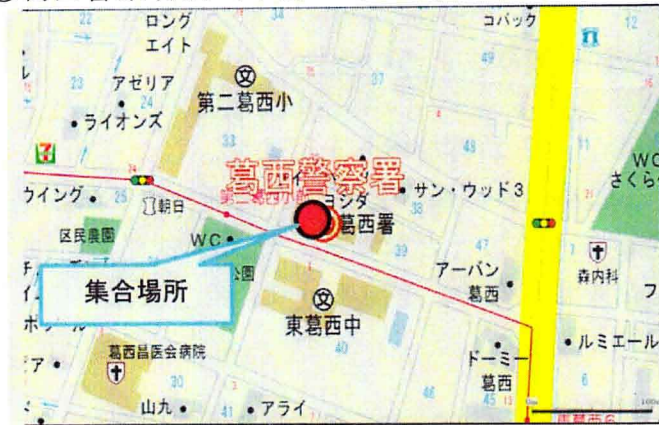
ロング
エイト
コパック
アゼリア
24
第二葛西小
37
•ライオンズ
33
12
WC
さくら
葛西警察署
ウイング
25
朝日
第二葛西小前
ヨンダ
•サン・ウッド3
葛西署
区民農園
WC
47
アーバン
葛西
森内科
集合場所
東葛西中
•ルミエール
ドーミー
葛西
葛西昌医会病院
30
40
山九
41
•アライ
45
東葛西6